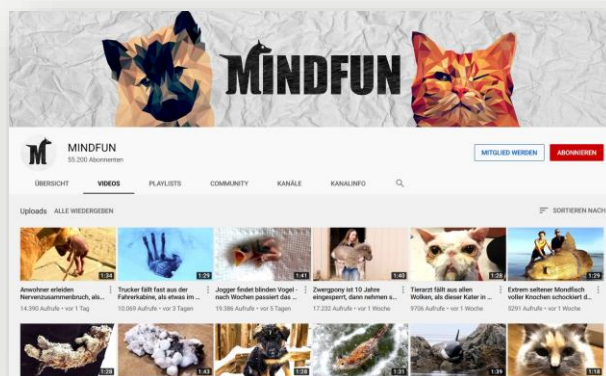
MINDFUN

MINDFUN
55.200 Abonnenten

MITGLIED WERDEN
ABONNIEREN

ÜBERSICHT
VIDEOS
PLAYLISTS
COMMUNITY
KANÄLE
KANALINFO

Uploads
ALLE WIEDERGEBEN
SORTIEREN NACH

1:34
Anwohner erleiden Nervenzusammenbruch, als...
14.390 Aufrufe • vor 1 Tag

1:29
Trucker fällt fast aus der Fahrerkabine, als etwas im ...
10.069 Aufrufe • vor 3 Tagen

1:41
Jogger findet blinden Vogel - nach Wochen passiert das ...
19.386 Aufrufe • vor 5 Tagen

1:40
Zwergpony ist 10 Jahre eingesperrt, dann nehmen s...
17.232 Aufrufe • vor 1 Woche

1:28
Tierarzt fällt aus allen Wolken, als dieser Kater in ...
9706 Aufrufe • vor 1 Woche

1:29
Extrem seltener Mondfisch voller Knochen schockiert d...
3291 Aufrufe • vor 1 Woche

1:28
1:43
1:33
1:31
1:39
1:18